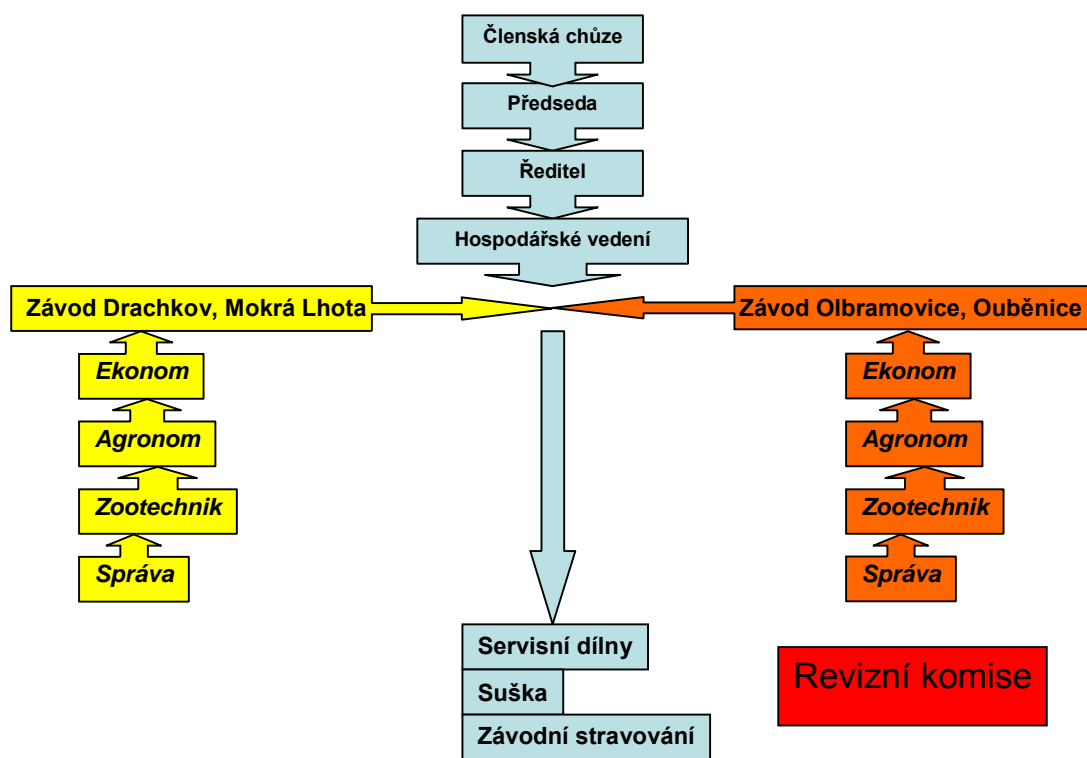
Členská chůze

Předseda

Ředitel

Hospodářské vedení

Závod Drachkov, Mokrá Lhota

Závod Olbramovice, Ouběnice

Ekonom

Agronom

Zootechnik

Správa

Ekonom

Agronom

Zootechnik

Správa

Servisní dílny

Suška

Závodní stravování

Revizní komise